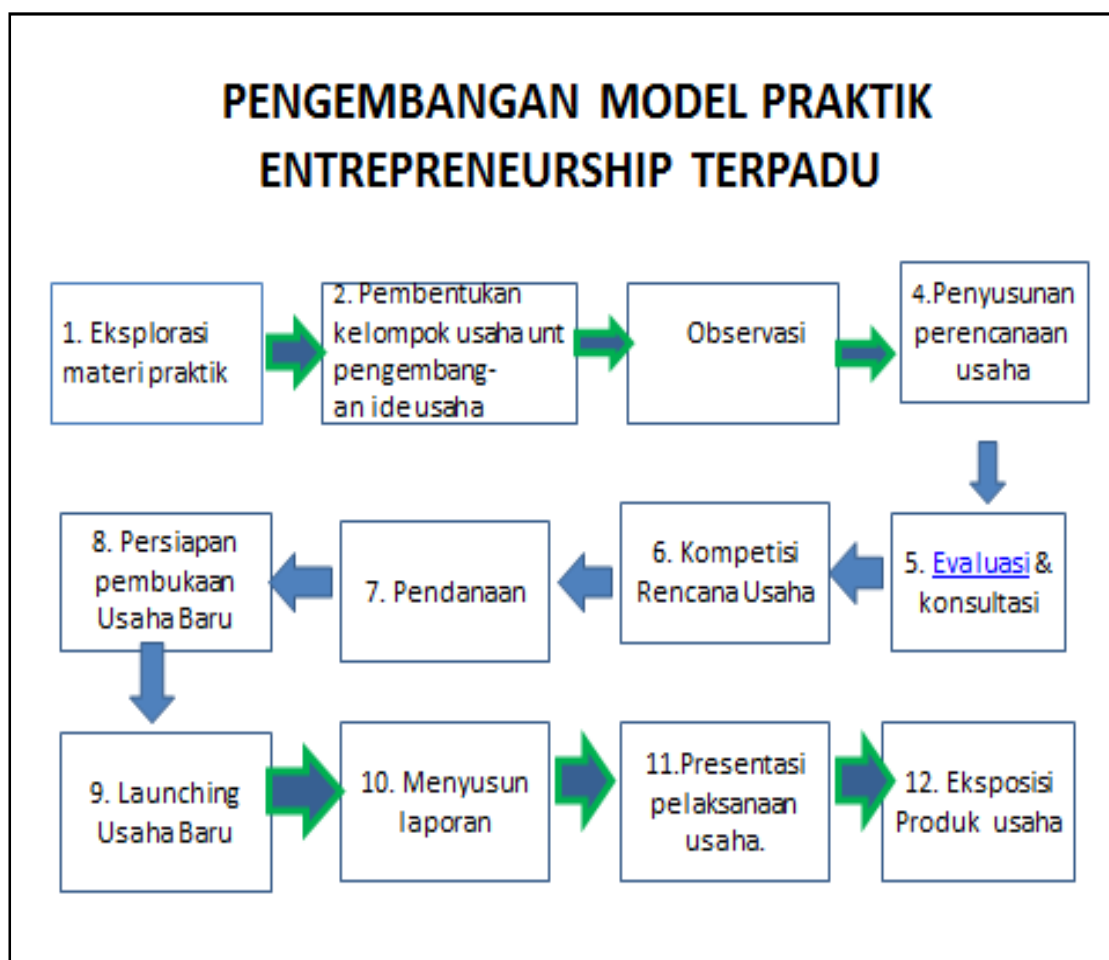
PENGEMBANGAN MODEL PRAKTIK ENTREPRENEURSHIP TERPADU

1. Eksplorasi materi praktik

2. Pembentukan kelompok usaha unt pengembangan ide usaha

Observasi

4.Penyusunan perencanaan usaha

5. Evaluasi & konsultasi

6. Kompetisi Rencana Usaha

7. Pendanaan

8. Persiapan pembukaan Usaha Baru

9. Launching Usaha Baru

10. Menyusun laporan

11.Presentasi pelaksanaan usaha.

12. Eksposisi Produk usaha